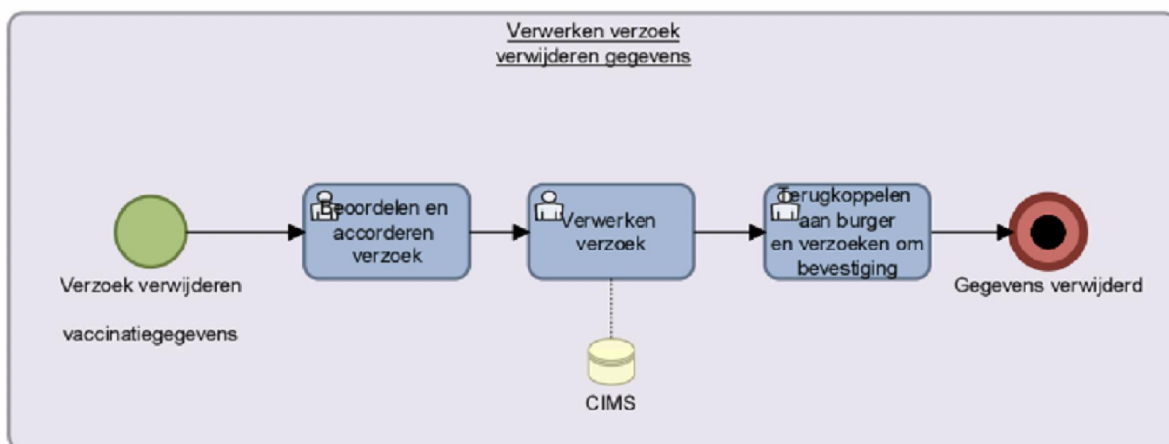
Verwerken verzoek verwijderen gegevens

Verzoek verwijderen

vaccinatiegegevens

Beoordelen en accorderen verzoek

Verwerken verzoek

CIMS

Terugkoppelen aan burger en verzoeken om bevestiging

Gegevens verwijderd